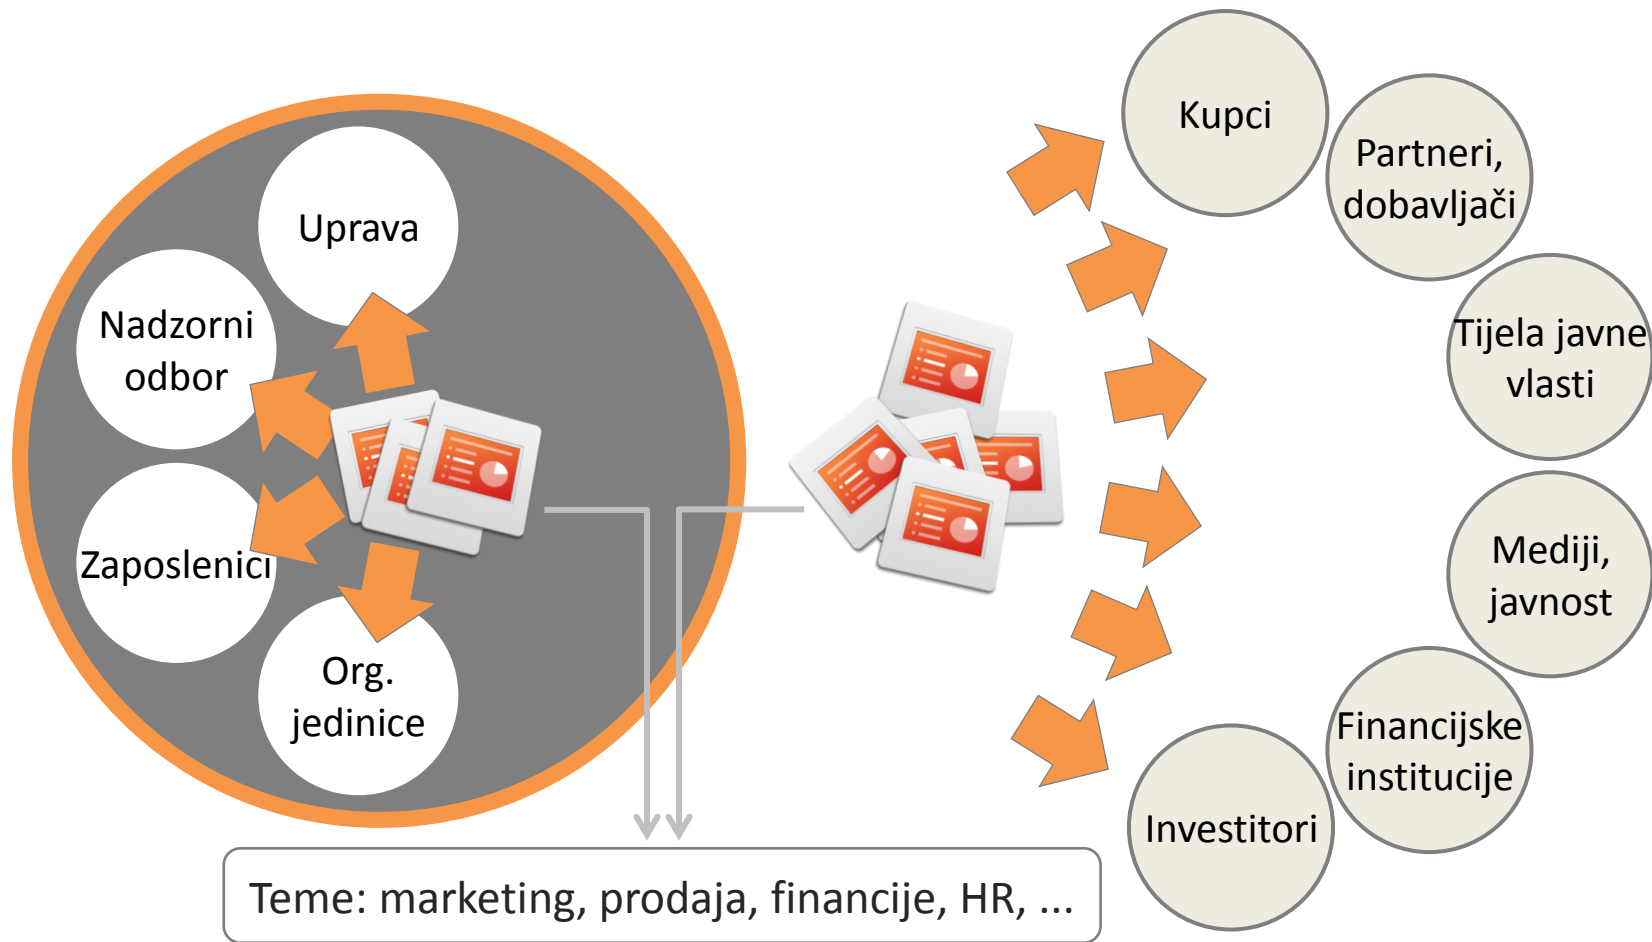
Uprava

Nadzorni odbor

Zaposlenici

Org. jedinice

Kupci

Partneri, dobavljači

Tijela javne vlasti

Mediji, javnost

Financijske institucije

Investitori

Teme: marketing, prodaja, financije, HR, ...